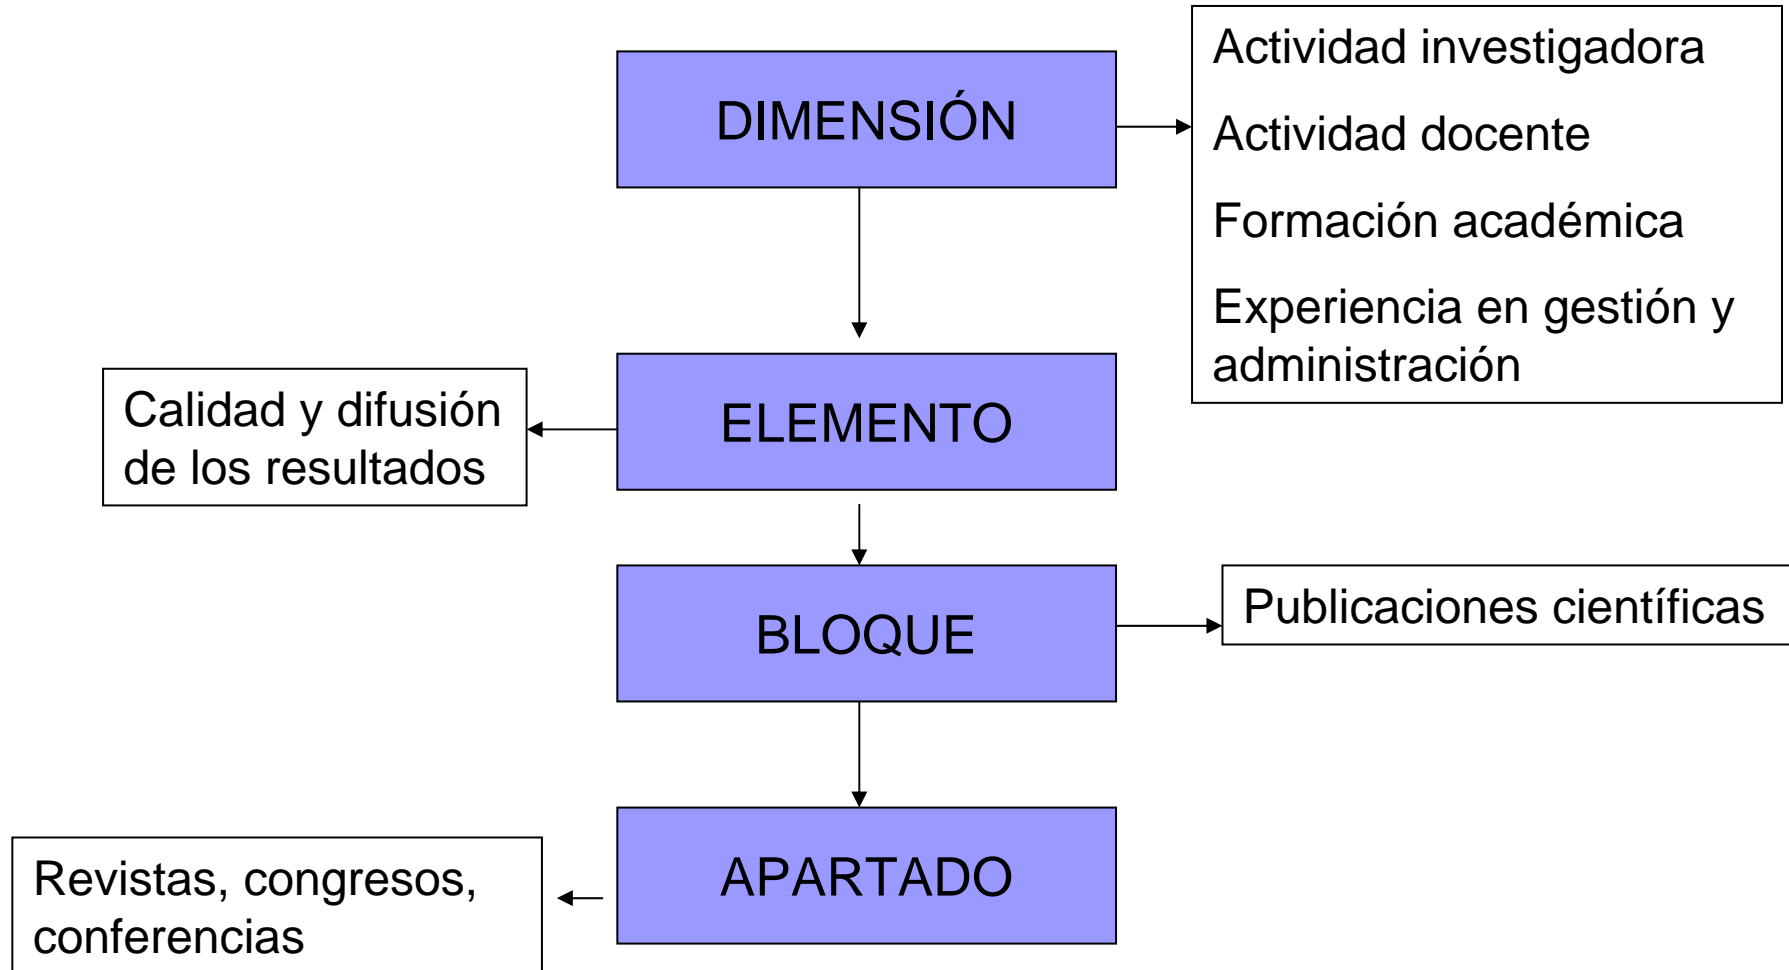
DIMENSIÓN

Actividad investigadora

Actividad docente

Formación académica

Experiencia en gestión y administración

Calidad y difusión de los resultados

ELEMENTO

BLOQUE

Publicaciones científicas

Revistas, congresos, conferencias

APARTADO